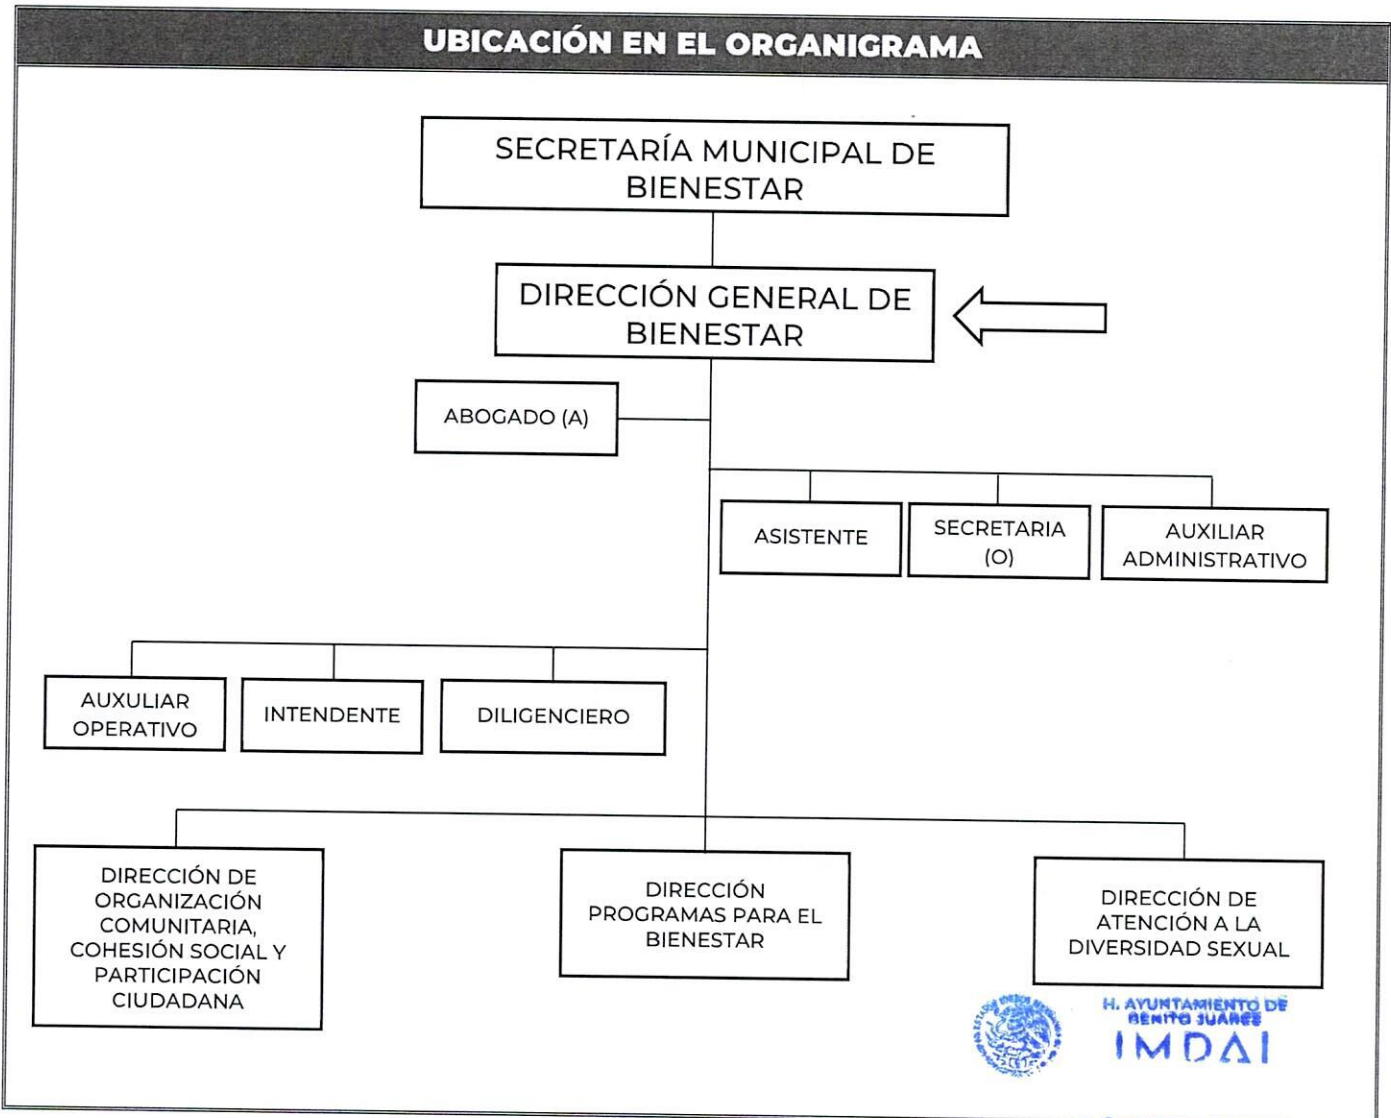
UBICACIÓN EN EL ORGANIGRAMA

SECRETARÍA MUNICIPAL DE BIENESTAR

DIRECCIÓN GENERAL DE BIENESTAR

ABOGADO (A)

ASISTENTE

SECRETARIA (O)

AUXILIAR ADMINISTRATIVO

AUXULIAR OPERATIVO

INTENDENTE

DILIGENCIERO

DIRECCIÓN DE ORGANIZACIÓN COMUNITARIA, COHESIÓN SOCIAL Y PARTICIPACIÓN CIUDADANA

DIRECCIÓN PROGRAMAS PARA EL BIENESTAR

DIRECCIÓN DE ATENCIÓN A LA DIVERSIDAD SEXUAL

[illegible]

H. AYUNTAMIENTO DE BENITO JUÁREZ
IMDAI